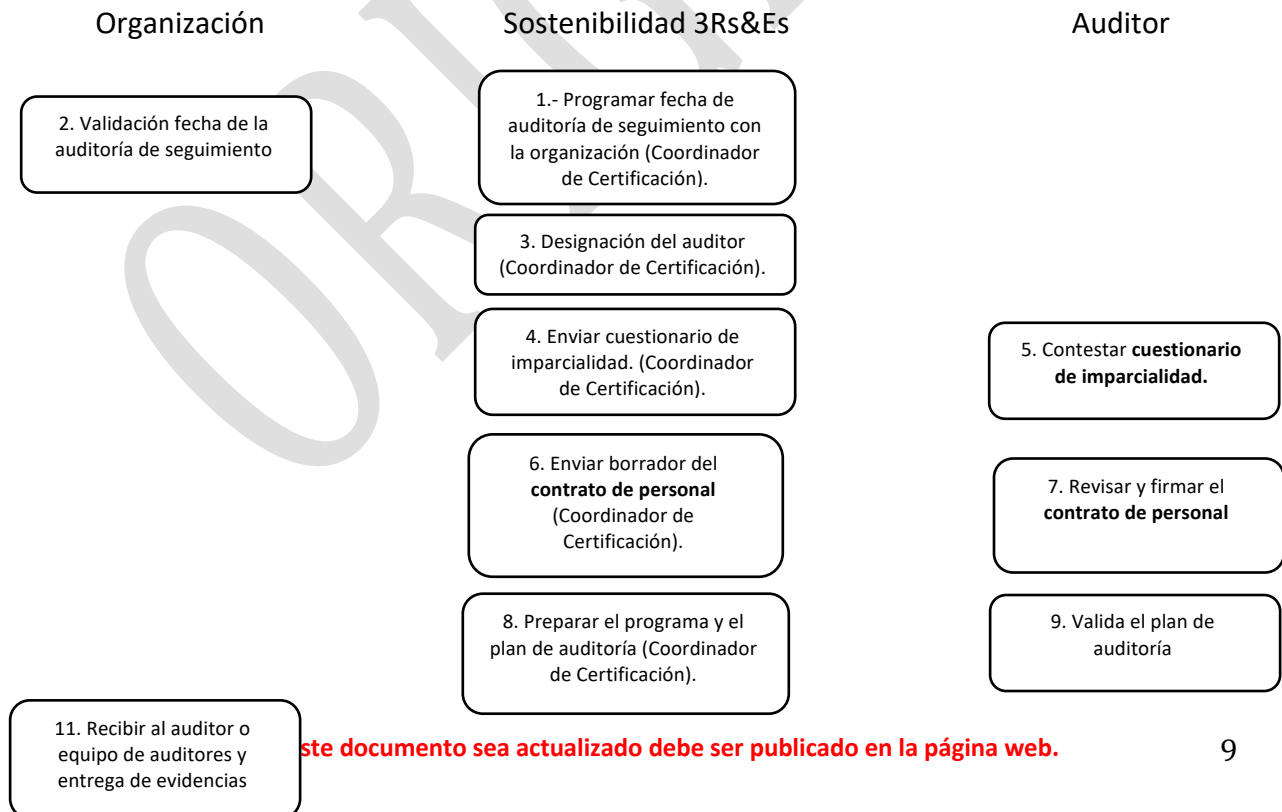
Organización

Sostenibilidad 3Rs&Es

Auditor

1.- Programar fecha de auditoría de seguimiento con la organización (Coordinador de Certificación).

2. Validación fecha de la auditoría de seguimiento

3. Designación del auditor (Coordinador de Certificación).

4. Enviar cuestionario de imparcialidad. (Coordinador de Certificación).

5. Contestar **cuestionario de imparcialidad.**

6. Enviar borrador del **contrato de personal** (Coordinador de Certificación).

7. Revisar y firmar el **contrato de personal**

8. Preparar el programa y el plan de auditoría (Coordinador de Certificación).

9. Valida el plan de auditoría

11. Recibir al auditor o equipo de auditores y entrega de evidencias

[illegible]ste documento sea actualizado debe ser publicado en la página web.

9